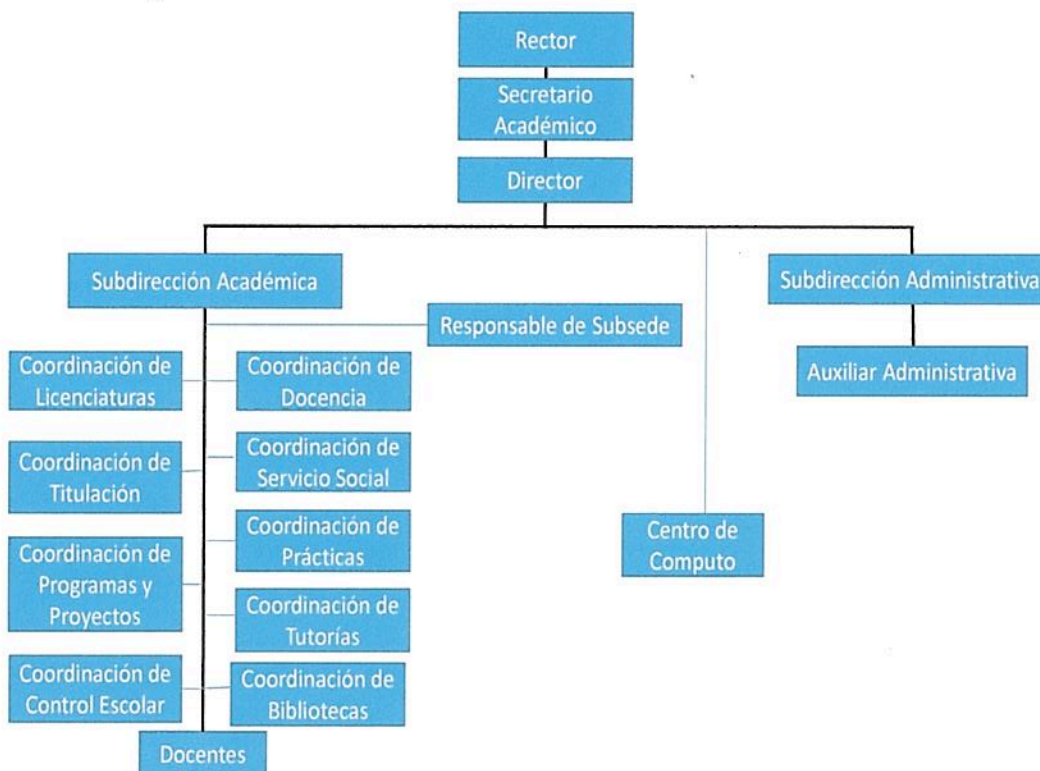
Rector

Secretario Académico

Director

Subdirección Académica

Responsable de Subsede

Subdirección Administrativa

Auxiliar Administrativa

Coordinación de Licenciaturas

Coordinación de Docencia

Coordinación de Titulación

Coordinación de Servicio Social

Coordinación de Prácticas

Coordinación de Programas y Proyectos

Coordinación de Tutorías

Coordinación de Control Escolar

Coordinación de Bibliotecas

Centro de Computo

Docentes